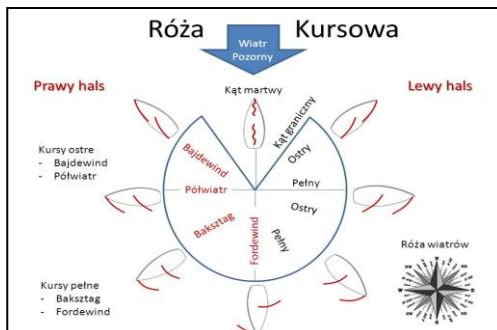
Róża Kursowa

Wiatr Pozorny

Prawy hals

Lewy hals

Kąt martwy

Kąt graniczny

Kursy ostre
- Bajdewind
- Półwiatr

Bajdewind

Ostry

Półwiatr

Pełny

Ostry

Baksztag

Fordewind

Pełny

Róża wiatrów

Kursy pełne
- Baksztag
- Fordewind